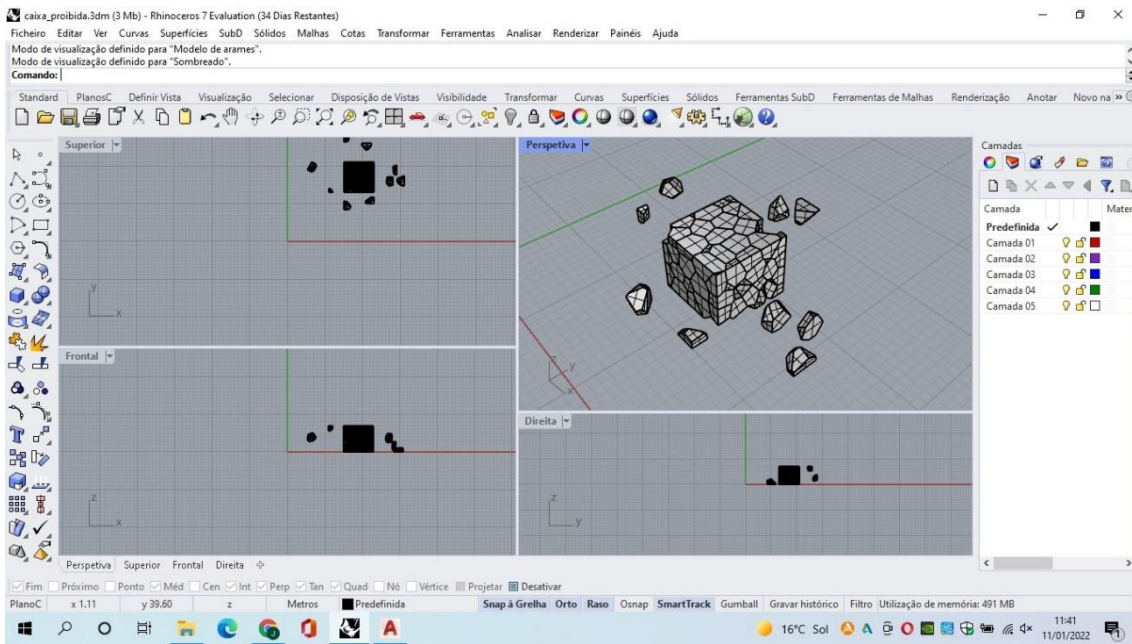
caixa_proibida.3dm (3 Mb) - Rhinoceros 7 Evaluation (34 Dias Restantes)

Ficheiro Editar Ver Curvas Superfícies SubD Sólidos Malhas Cotas Transformar Ferramentas Analisar Renderizar Painéis Ajuda

Modo de visualização definido para "Modelo de arames".
Modo de visualização definido para "Sombreado".
Comando:

Standard PlanosC Definir Vista Visualização Selecionar Disposição de Vistas Visibilidade Transformar Curvas Superfícies Sólidos Ferramentas SubD Ferramentas de Malhas Renderização Anotar Novo na »

Superior

y
x

Perspetiva

y
x

Frontal

z
x

Direita

z
y

Camadas

Camada | Mater
Predefinida ✓
Camada 01
Camada 02
Camada 03
Camada 04
Camada 05

Perspetiva Superior Frontal Direita

Fim Próximo Ponto Méd Cen Int Perp Tan Quad Nó Vértice Projetar Desativar

PlanoC x 1.11 y 39.60 z Metros Predefinida Snap à Grelha Orto Raso Osnap SmartTrack Gumball Gravar histórico Filtro Utilização de memória: 491 MB

16°C Sol 11:41 11/01/2022